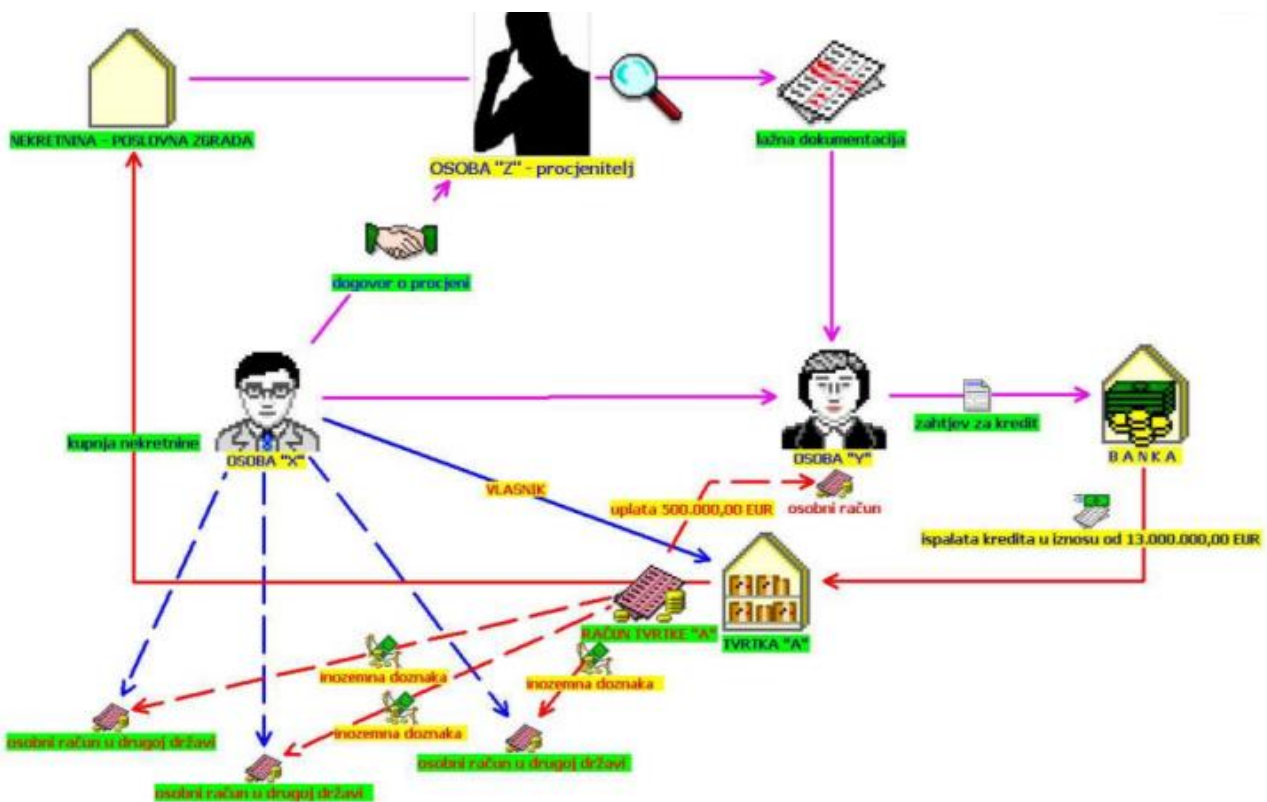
NEKRETNINA - POSLOVNA ZGRADA

OSOBA "Z" - procjenitelj

lažna dokumentacija

dogovor o procjeni

OSOBA "X"

kupnja nekretnine

OSOBA "Y"

zahtjev za kredit

B A N K A

VLASNIK

uplata 500.000,00 EUR

osobni račun

ispalata kredita u iznosu od 13.000.000,00 EUR

RAČUN TVRTKE "A"

TVRTKA "A"

inozemna doznaka

inozemna doznaka

inozemna doznaka

osobni račun u drugoj državi

osobni račun u drugoj državi

osobni račun u drugoj državi